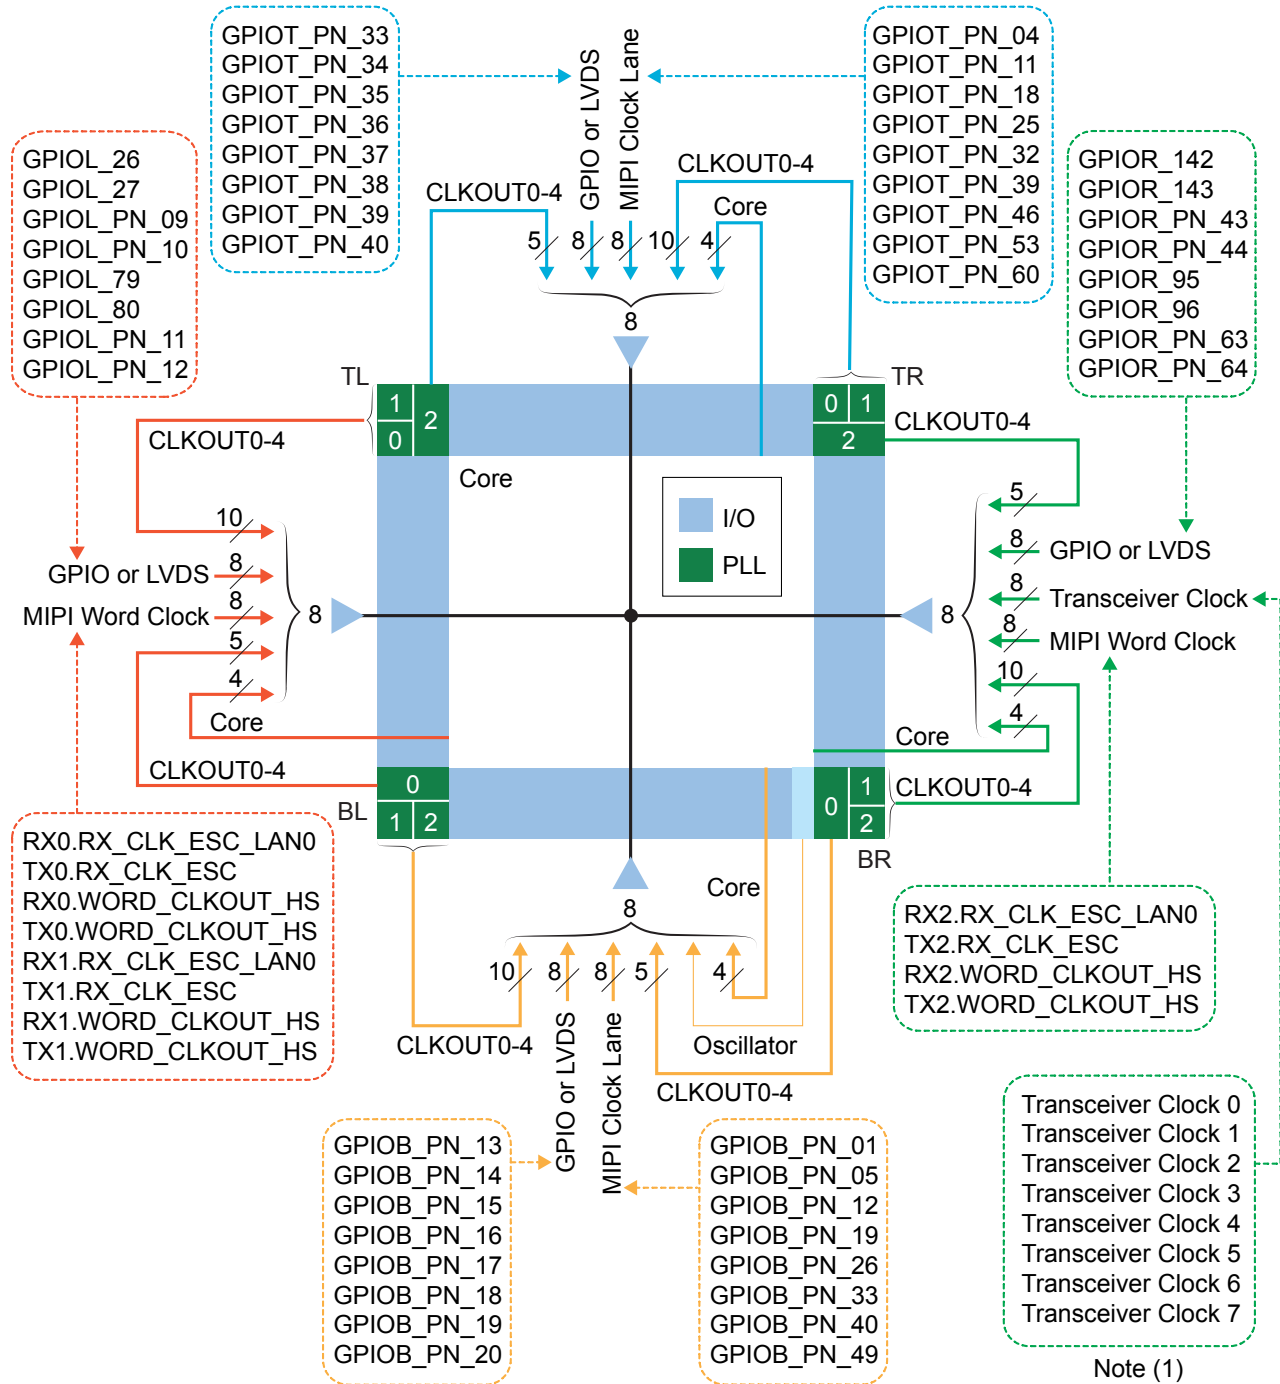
GPIOT_PN_33
GPIOT_PN_34
GPIOT_PN_35
GPIOT_PN_36
GPIOT_PN_37
GPIOT_PN_38
GPIOT_PN_39
GPIOT_PN_40

GPIO or LVDS
MIPI Clock Lane

GPIOT_PN_04
GPIOT_PN_11
GPIOT_PN_18
GPIOT_PN_25
GPIOT_PN_32
GPIOT_PN_39
GPIOT_PN_46
GPIOT_PN_53
GPIOT_PN_60

GPIOL_26
GPIOL_27
GPIOL_PN_09
GPIOL_PN_10
GPIOL_79
GPIOL_80
GPIOL_PN_11
GPIOL_PN_12

CLKOUT0-4
CLKOUT0-4
Core
5 8 8 10 4
8

GPIOR_142
GPIOR_143
GPIOR_PN_43
GPIOR_PN_44
GPIOR_95
GPIOR_96
GPIOR_PN_63
GPIOR_PN_64

TL
1 2
0
TR
0 1
2
CLKOUT0-4
CLKOUT0-4
Core
I/O
PLL

10
GPIO or LVDS 8
MIPI Word Clock 8
5
4
Core
8
CLKOUT0-4

5
8 GPIO or LVDS
8 Transceiver Clock
8 MIPI Word Clock
10
4
8
Core

0
BL
1 2
0 1
2
CLKOUT0-4
BR

RX0.RX_CLK_ESC_LAN0
TX0.RX_CLK_ESC
RX0.WORD_CLKOUT_HS
TX0.WORD_CLKOUT_HS
RX1.RX_CLK_ESC_LAN0
TX1.RX_CLK_ESC
RX1.WORD_CLKOUT_HS
TX1.WORD_CLKOUT_HS

Core
8
10 8 8 5 4
CLKOUT0-4
GPIO or LVDS
MIPI Clock Lane
Oscillator
CLKOUT0-4

RX2.RX_CLK_ESC_LAN0
TX2.RX_CLK_ESC
RX2.WORD_CLKOUT_HS
TX2.WORD_CLKOUT_HS

GPIOB_PN_13
GPIOB_PN_14
GPIOB_PN_15
GPIOB_PN_16
GPIOB_PN_17
GPIOB_PN_18
GPIOB_PN_19
GPIOB_PN_20

GPIOB_PN_01
GPIOB_PN_05
GPIOB_PN_12
GPIOB_PN_19
GPIOB_PN_26
GPIOB_PN_33
GPIOB_PN_40
GPIOB_PN_49

Transceiver Clock 0
Transceiver Clock 1
Transceiver Clock 2
Transceiver Clock 3
Transceiver Clock 4
Transceiver Clock 5
Transceiver Clock 6
Transceiver Clock 7
Note (1)